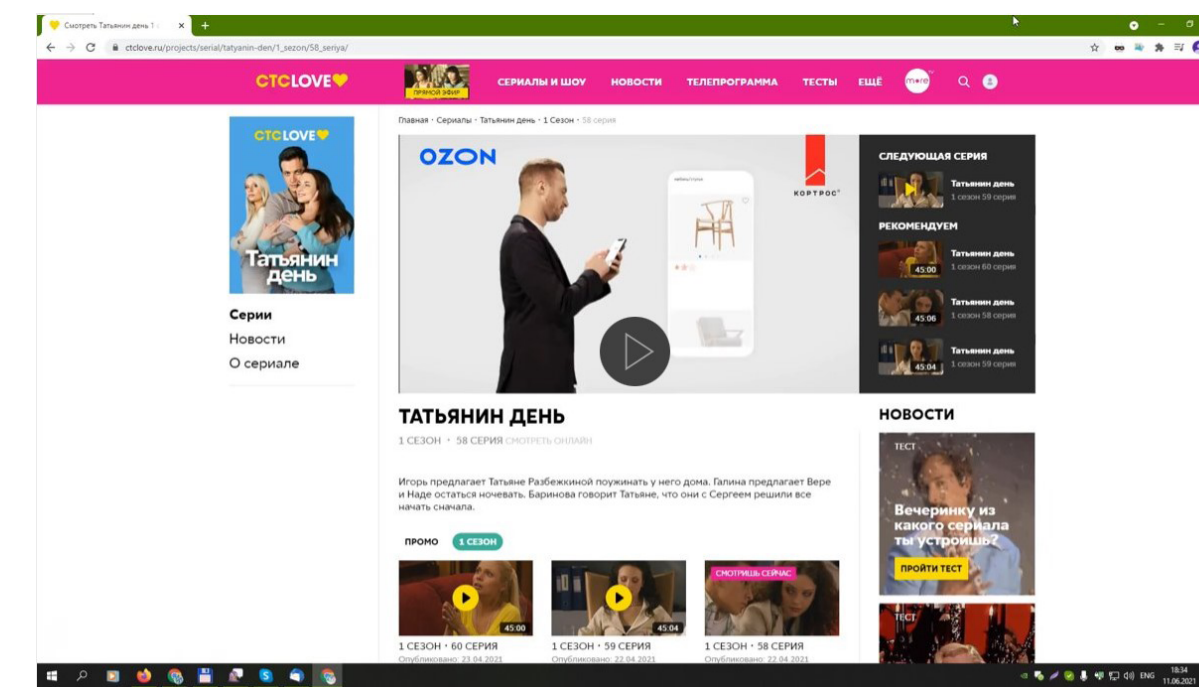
Смотреть Татьянин день 1 с ×

ctclove.ru/projects/serial/tatyanin-den/1_sezon/58_seriya/

СТСLOVE

ПРЯМОЙ ЭФИР

СЕРИАЛЫ И ШОУ НОВОСТИ ТЕЛЕПРОГРАММА ТЕСТЫ ЕЩЁ more

СТСLOVE

Татьянин день

Серии

Новости

О сериале

Главная • Сериалы • Татьянин день • 1 Сезон • 58 серия

OZON

КОРТРОС

СЛЕДУЮЩАЯ СЕРИЯ

Татьянин день
1 сезон 59 серия

РЕКОМЕНДУЕМ

45:00 Татьянин день
1 сезон 60 серия

45:06 Татьянин день
1 сезон 58 серия

45:04 Татьянин день
1 сезон 59 серия

ТАТЬЯНИН ДЕНЬ

1 СЕЗОН • 58 СЕРИЯ СМОТРЕТЬ ОНЛАЙН

Игорь предлагает Татьяне Разбежкиной поужинать у него дома. Галина предлагает Вере и Наде остаться ночевать. Баринова говорит Татьяне, что они с Сергеем решили все начать сначала.

ПРОМО 1 СЕЗОН

45:00
1 СЕЗОН • 60 СЕРИЯ
Опубликовано: 23.04.2021

45:04
1 СЕЗОН • 59 СЕРИЯ
Опубликовано: 22.04.2021

СМОТРИШЬ СЕЙЧАС
1 СЕЗОН • 58 СЕРИЯ
Опубликовано: 22.04.2021

НОВОСТИ

ТЕСТ

Вечеринку из какого сериала ты устроишь?

ПРОЙТИ ТЕСТ

ТЕСТ

ENG 18:34 11.06.2021